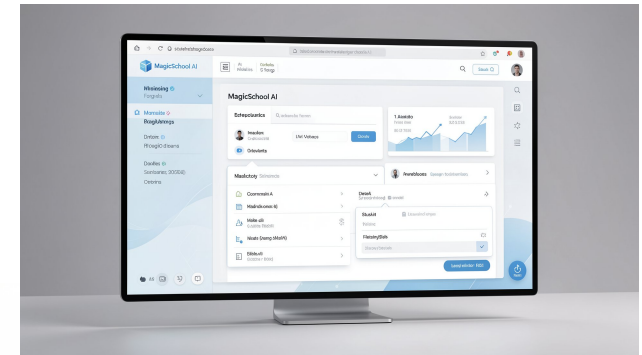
MagicSchool AI

Mhsissing
Forgalls

Momsidee
Brogtuhmgs

Dretiss
Rfogeldtdeams

Doedhes
Somtaures 20020
Ontinns

MagicSchool AI

Schequicanics
Imadom
Urt Vebays
Orlvdlatts

1 Aasisttio

Masicitoty Somhods
Coonmosis A
Madndcoonsi A
Maite als
Neats Gramp (MatA)
Elebsub

Anwdittoos
Stukat
Flegishblo
Lnsgninder NID